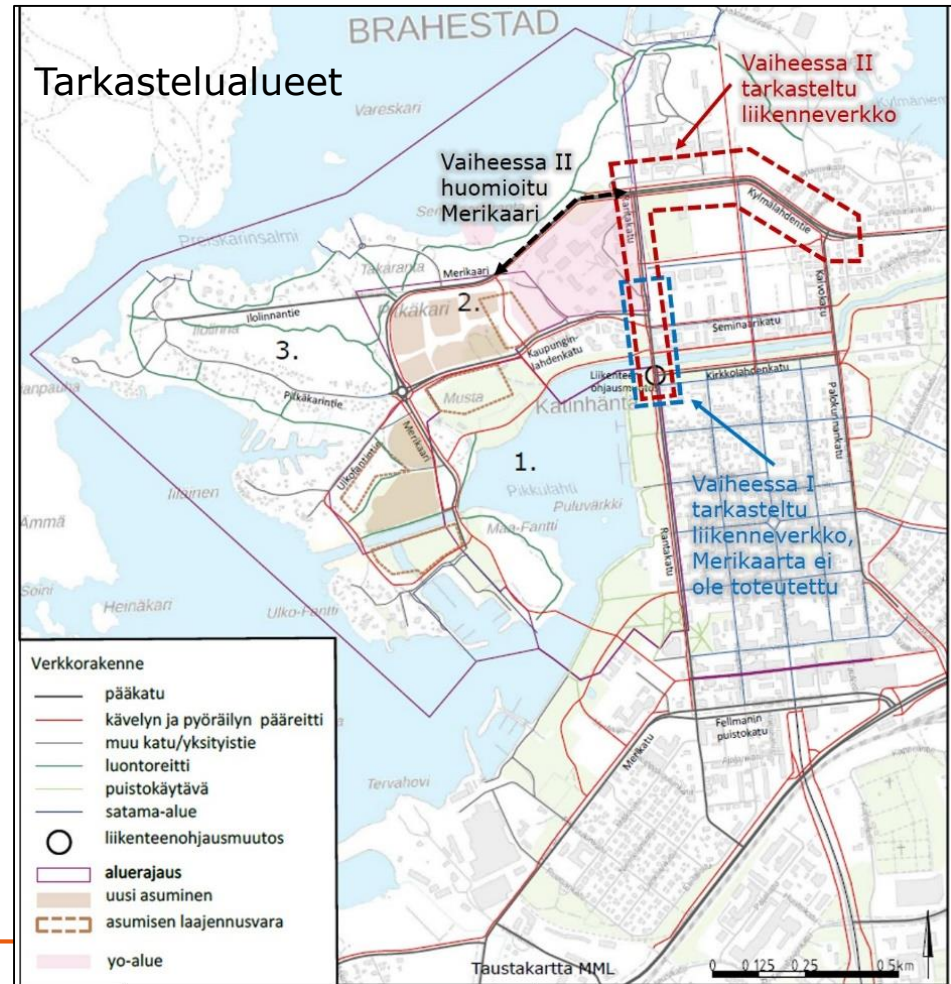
BRAHESTAD

Tarkastelualueet

Vaiheessa II tarkasteltu liikenneverkko

Vaiheessa II huomioitu Merikaari

Vareskari

Preiskarinsalmi

Takaranta

Merikaari

Kylmälahdentie

Rantakatu

Ilolinnantie

2.

3.

Pikkakari

Kaupunginlahdenkatu

Seminaarinkatu

Kirkkolahdenkatu

Liikenteenohjausmuutos

Musta

Katinhäntä

Pikkakarintie

Merikaari

Ulkofantintie

1.

Pikkulahti

Puluvarkki

Maa-Fantti

Palokunnankatu

Vaiheessa I tarkasteltu liikenneverkko, Merikaarta ei ole toteutettu

Ammä

Heinäkari

Ulko-Fantti

Rantakatu

Verkkorakenne

pääkatu

kävelyn ja pyöräilyn pääreitti

muu katu/yksityistie

luontoreitti

puistokäytävä

satama-alue

liikenteenohjausmuutos

aluerajaus

uusi asuminen

asumisen laajennusvara

yo-alue

Tervahovi

Merikatu

Fellmanin puistokatu

Taustakartta MML

0 0.125 0.25 0.5km